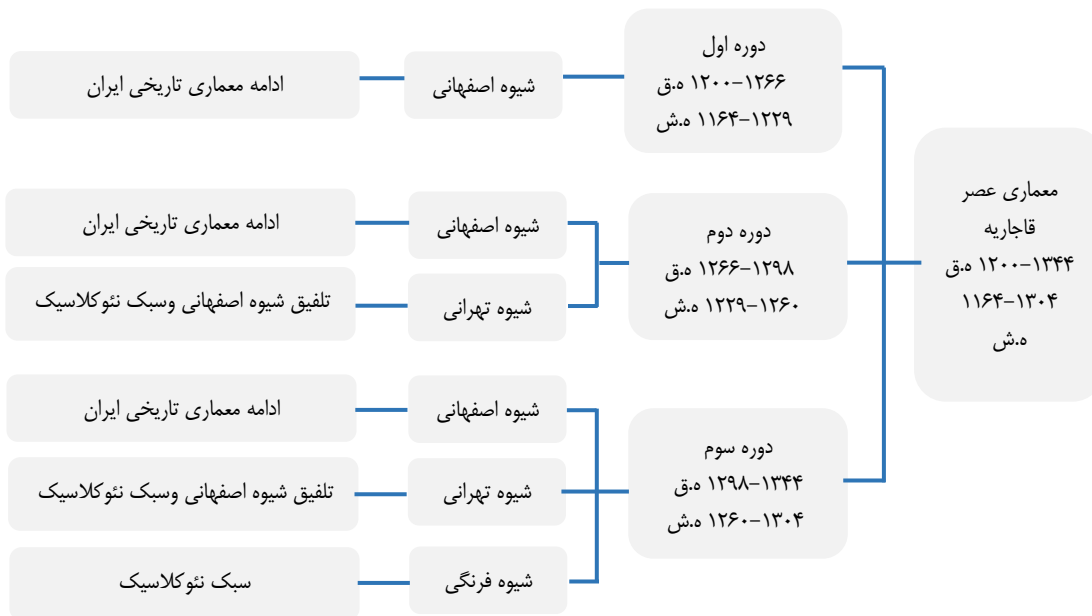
معماری عصر قاجاریه
۱۲۰۰–۱۳۴۴ ه.ق
۱۱۶۴–۱۳۰۴ ه.ش

دوره اول
۱۲۰۰–۱۲۶۶ ه.ق
۱۱۶۴–۱۲۲۹ ه.ش

شیوه اصفهانی

ادامه معماری تاریخی ایران

دوره دوم
۱۲۶۶–۱۲۹۸ ه.ق
۱۲۲۹–۱۲۶۰ ه.ش

شیوه اصفهانی

ادامه معماری تاریخی ایران

شیوه تهرانی

تلفیق شیوه اصفهانی وسبک نئوکلاسیک

دوره سوم
۱۲۹۸–۱۳۴۴ ه.ق
۱۲۶۰–۱۳۰۴ ه.ش

شیوه اصفهانی

ادامه معماری تاریخی ایران

شیوه تهرانی

تلفیق شیوه اصفهانی وسبک نئوکلاسیک

شیوه فرنگی

سبک نئوکلاسیک